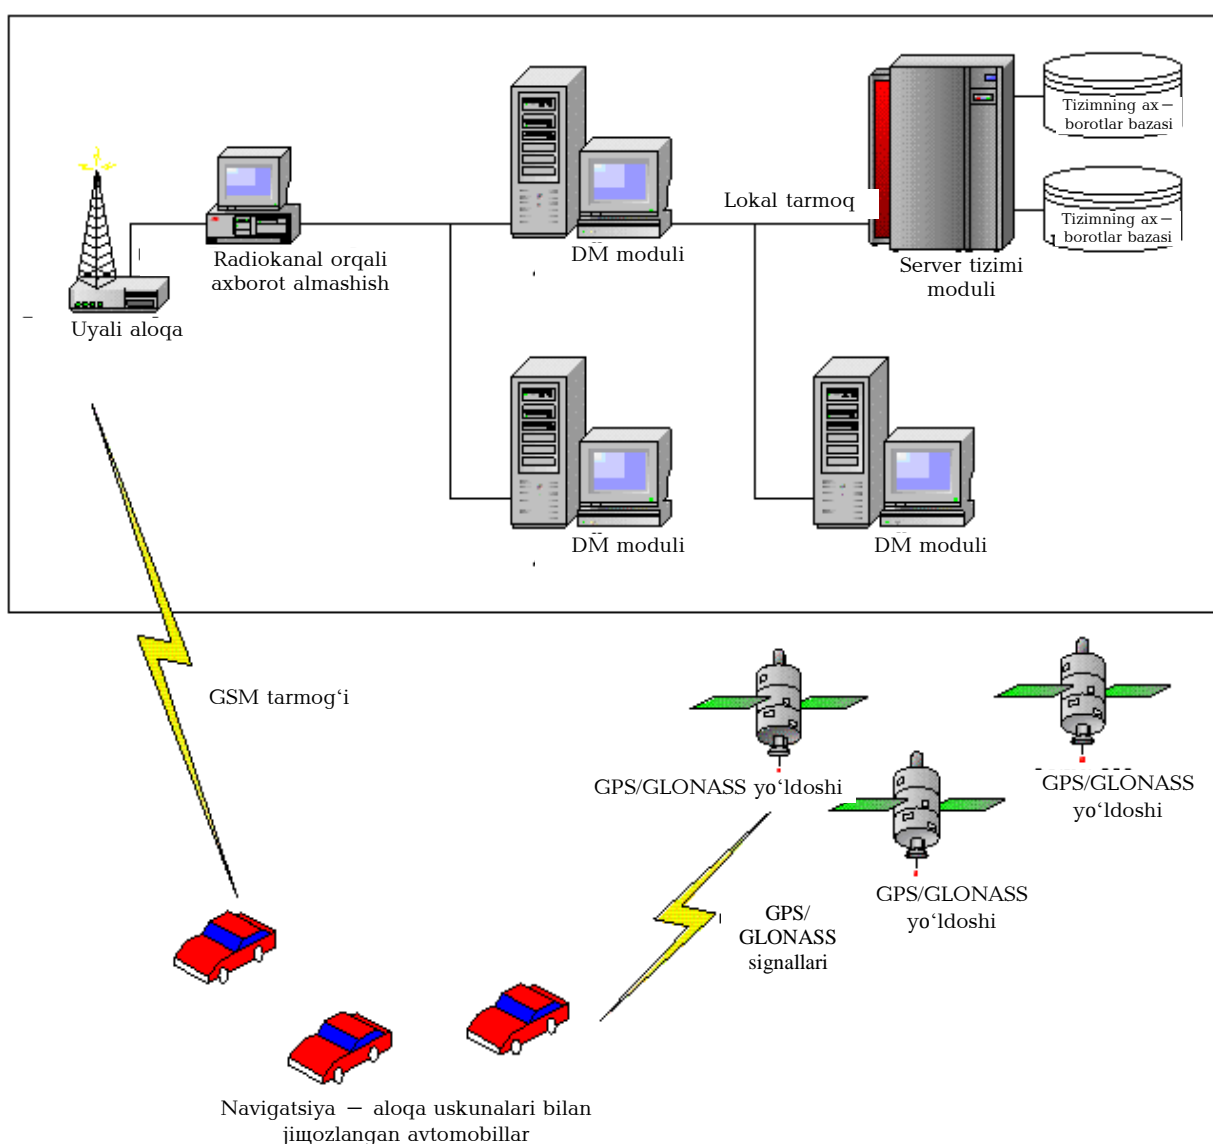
Tizimning ax – borotlar bazasi

Tizimning ax – borotlar bazasi

Lokal tarmoq

Radiokanal orqali axborot almashish

DM moduli

Server tizimi moduli

Uyali aloqa

DM moduli

DM moduli

GSM tarmog‘i

GPS/GLONASS yo‘ldoshi

GPS/GLONASS yo‘ldoshi

GPS/GLONASS yo‘ldoshi

GPS/ GLONASS signallari

Navigatsiya – aloqa uskunalari bilan jihozlangan avtomobillar